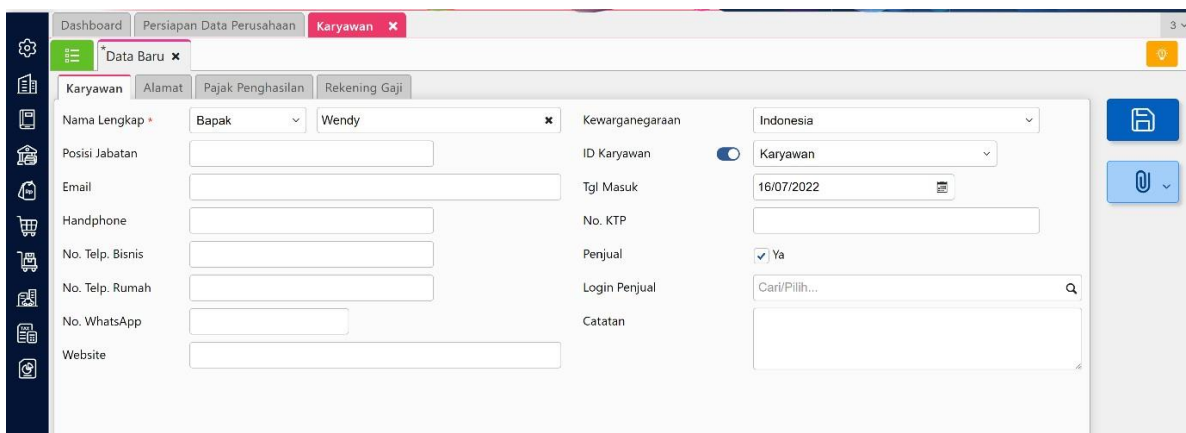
Dashboard | Persiapan Data Perusahaan | Karyawan ×

3

*Data Baru ×

Karyawan | Alamat | Pajak Penghasilan | Rekening Gaji

Nama Lengkap * Bapak Wendy ×
Posisi Jabatan
Email
Handphone
No. Telp. Bisnis
No. Telp. Rumah
No. WhatsApp
Website

Kewarganegaraan Indonesia
ID Karyawan Karyawan
Tgl Masuk 16/07/2022
No. KTP
Penjual ✓ Ya
Login Penjual Cari/Pilih...
Catatan